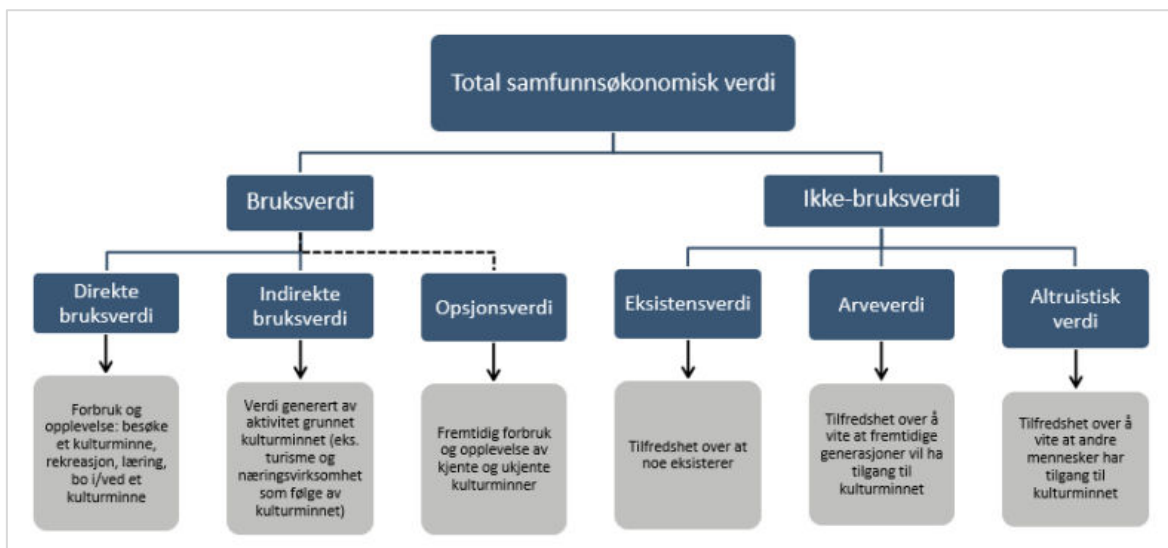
Total samfunnsøkonomisk verdi

Bruksverdi

Ikke-bruksverdi

Direkte bruksverdi

Indirekte bruksverdi

Opsjonsverdi

Eksistensverdi

Arveverdi

Altruistisk verdi

Forbruk og opplevelse: besøke et kulturminne, rekreasjon, læring, bo i/ved et kulturminne

Verdi generert av aktivitet grunnet kulturminnet (eks. turisme og næringsvirksomhet som følge av kulturminnet)

Fremtidig forbruk og opplevelse av kjente og ukjente kulturminner

Tilfredshet over at noe eksisterer

Tilfredshet over å vite at fremtidige generasjoner vil ha tilgang til kulturminnet

Tilfredshet over å vite at andre mennesker har tilgang til kulturminnet